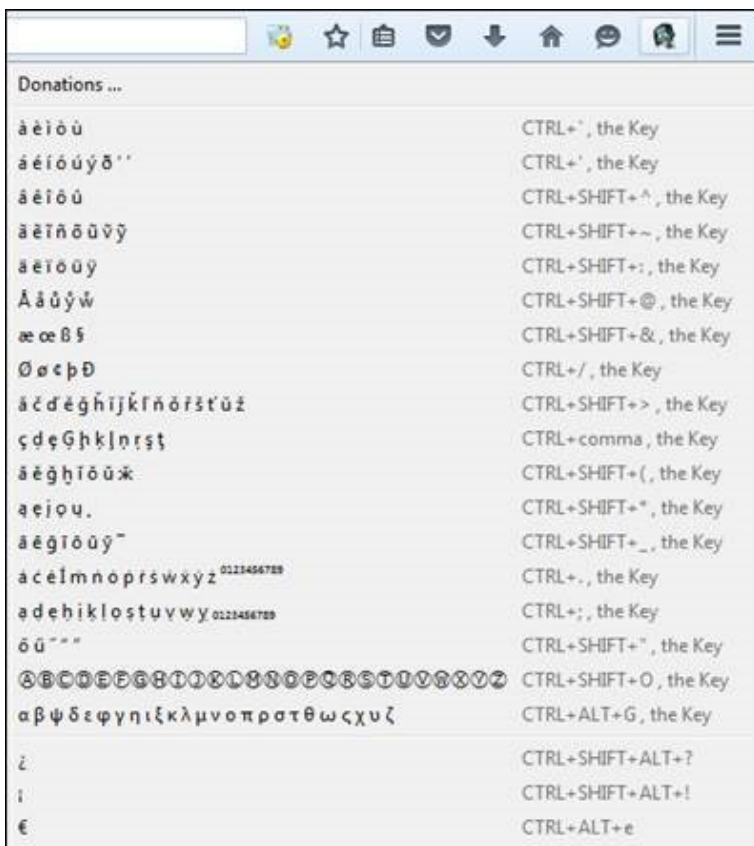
Donations ...

| | |
|---|---|
| à è ì ò ù | CTRL+`, the Key |
| á é í ó ú ý ð ' ' | CTRL+', the Key |
| â ê î ô û | CTRL+SHIFT+^, the Key |
| ã ẽ ĩ ñ õ ũ ṽ ỹ | CTRL+SHIFT+~, the Key |
| ä ë ï ö ü ÿ | CTRL+SHIFT+:, the Key |
| Å å ů ẙ ẘ | CTRL+SHIFT+@, the Key |
| æ œ ß § | CTRL+SHIFT+&, the Key |
| Ø ø ¢ þ Đ | CTRL+/, the Key |
| ǎ č ď ě ǧ ȟ ǐ ǰ ǩ ľ ň ǒ ř š ť ǔ ž | CTRL+SHIFT+>, the Key |
| ç ḑ ȩ Ģ ḩ ķ ļ ņ ŗ ş ţ | CTRL+comma, the Key |
| ă ĕ ğ ḫ ĭ ŏ ŭ ӂ | CTRL+SHIFT+(, the Key |
| ą ę į ǫ ų, | CTRL+SHIFT+*, the Key |
| ā ē ḡ ī ō ū ȳ ¯ | CTRL+SHIFT+_, the Key |
| ȧ ċ ė İ ṁ ṅ ȯ ṗ ṙ ṡ ẇ ẋ ẏ ż ⁰¹²³⁴⁵⁶⁷⁸⁹ | CTRL+., the Key |
| ạ ḍ ẹ ḥ ị ḳ ḷ ọ ṣ ṭ ụ ṿ ẉ ỵ ₀₁₂₃₄₅₆₇₈₉ | CTRL+;, the Key |
| ő ű ˝ " " | CTRL+SHIFT+", the Key |
| ⒶⒷⒸⒹⒺⒻⒼⒽⒾⒿⓀⓁⓂⓃⓄⓅⓆⓇⓈⓉⓊⓋⓌⓍⓎⓏ | CTRL+SHIFT+O, the Key |
| α β ψ δ ε φ γ η ι ξ κ λ μ ν ο π ρ σ τ θ ω ς χ υ ζ | CTRL+ALT+G, the Key |
| ¿ | CTRL+SHIFT+ALT+? |
| ¡ | CTRL+SHIFT+ALT+! |
| € | CTRL+ALT+e |